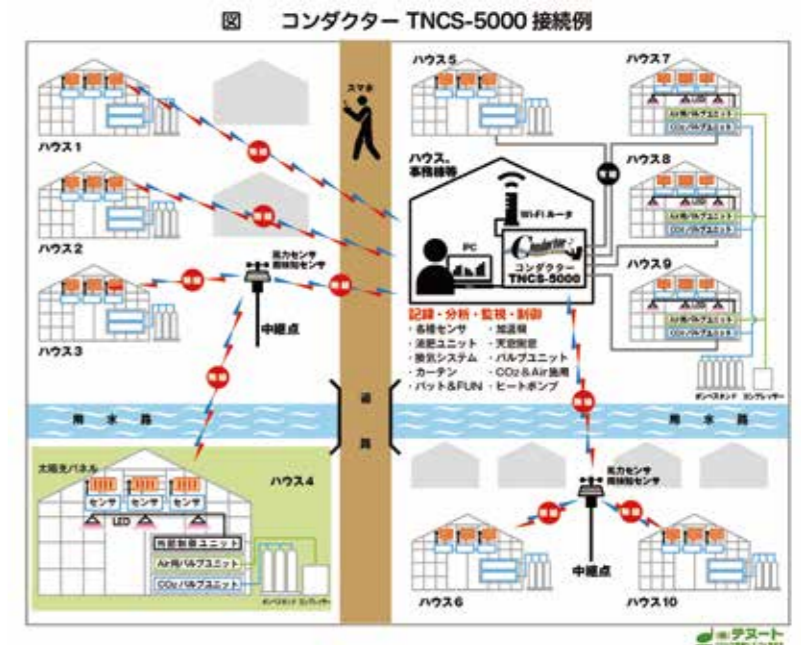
図　コンダクター TNCS-5000 接続例

ハウス1

ハウス2

ハウス3

スマホ

風力センサ
雨検知センサ

中継点

ハウス5

ハウス7

ハウス。
事務棟等

Wi-Fi ルータ

PC

コンダクター
TNCS-5000

ハウス8

ハウス9

記録・分析・監視・制御
・各種センサ　・加温機
・液肥ユニット　・天窓開閉
・換気システム　・バルブユニット
・カーテン　・$CO_2$＆Air施用
・パット＆FUN　・ヒートポンプ

Air用バルブユニット
$CO_2$用バルブユニット

ボンベスタンド　コンプレッサー

用水路

道路

用水路

太陽光パネル

ハウス4

センサ　センサ　センサ

LED

内部制御ユニット
Air用バルブユニット
$CO_2$バルブユニット

ボンベスタンド　コンプレッサー

風力センサ
雨検知センサ

中継点

ハウス6

ハウス10

㈱テヌート